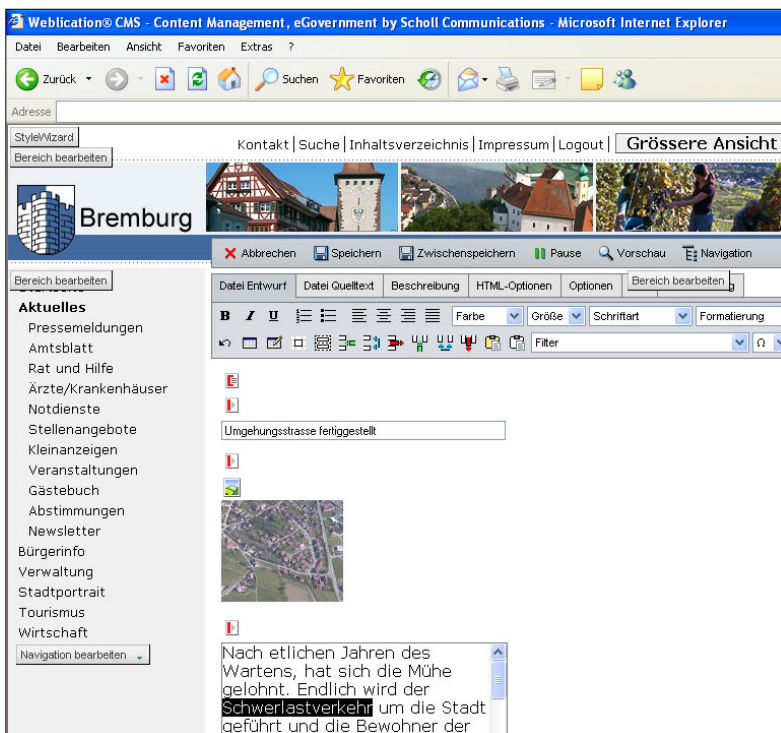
Weblication® CMS - Content Management, eGovernment by Scholl Communications - Microsoft Internet Explorer

Datei Bearbeiten Ansicht Favoriten Extras ?

Zurück Suchen Favoriten

Adresse

StyleWizard
Bereich bearbeiten

Kontakt | Suche | Inhaltsverzeichnis | Impressum | Logout | Grössere Ansicht

Bremburg

Abbrechen Speichern Zwischenspeichern Pause Vorschau Navigation

Bereich bearbeiten

Datei Entwurf Datei Quelltext Beschreibung HTML-Optionen Optionen Bereich bearbeiten

B I U Farbe Größe Schriftart Formatierung

Filter

Aktuelles
Pressemeldungen
Amtsblatt
Rat und Hilfe
Ärzte/Krankenhäuser
Notdienste
Stellenangebote
Kleinanzeigen
Veranstaltungen
Gästebuch
Abstimmungen
Newsletter
Bürgerinfo
Verwaltung
Stadtportrait
Tourismus
Wirtschaft
Navigation bearbeiten

Umgehungsstrasse fertiggestellt

Nach etlichen Jahren des Wartens, hat sich die Mühe gelohnt. Endlich wird der Schwerlastverkehr um die Stadt geführt und die Bewohner der